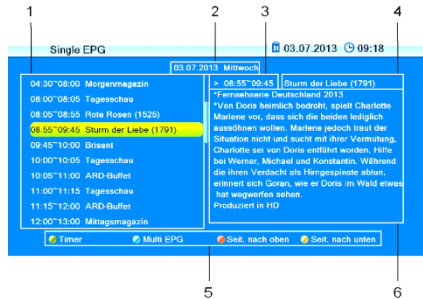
1
2
3
4

Single EPG
03.07.2013 09:18

03.07.2013 Mittwoch

04:30~08:00 Morgenmagazin
08:00~08:05 Tagesschau
08:05~08:55 Rote Rosen (1525)
08:55~09:45 Sturm der Liebe (1791)
09:45~10:00 Brisant
10:00~10:05 Tagesschau
10:05~11:00 ARD-Buffet
11:00~11:15 Tagesschau
11:15~12:00 ARD-Buffet
12:00~13:00 Mittagsmagazin

> 08:55~09:45
Sturm der Liebe (1791)

*Fernsehserie Deutschland 2013
*Von Doris heimlich bedroht, spielt Charlotte Marlene vor, dass sich die beiden lediglich aussöhnen wollen. Marlene jedoch traut der Situation nicht und sucht ihr Vermutung, Charlotte sei von Doris entführt worden. Hilfe bei Werner, Michael und Konstantin. Während die ihren Verdacht als Hirngespinste abtun, erinnert sich Goran, wie er Doris im Wald etwas hat wegwerfen sehen.
Produziert in HD

Timer
Multi EPG
Seit. nach oben
Seit. nach unten

5
6